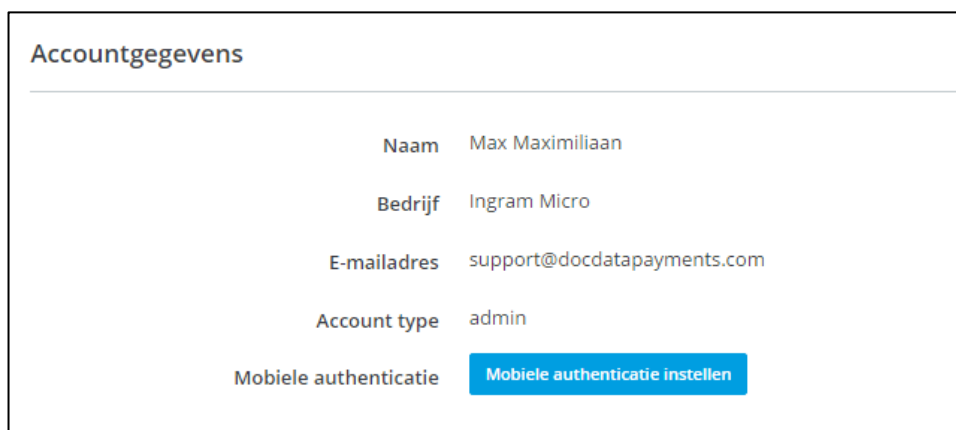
Accountgegevens

| | |
|---|---|
| Naam | Max Maximiliaan |
| Bedrijf | Ingram Micro |
| E-mailadres | support@docdatapayments.com |
| Account type | admin |
| Mobiele authenticatie | Mobiele authenticatie instellen |